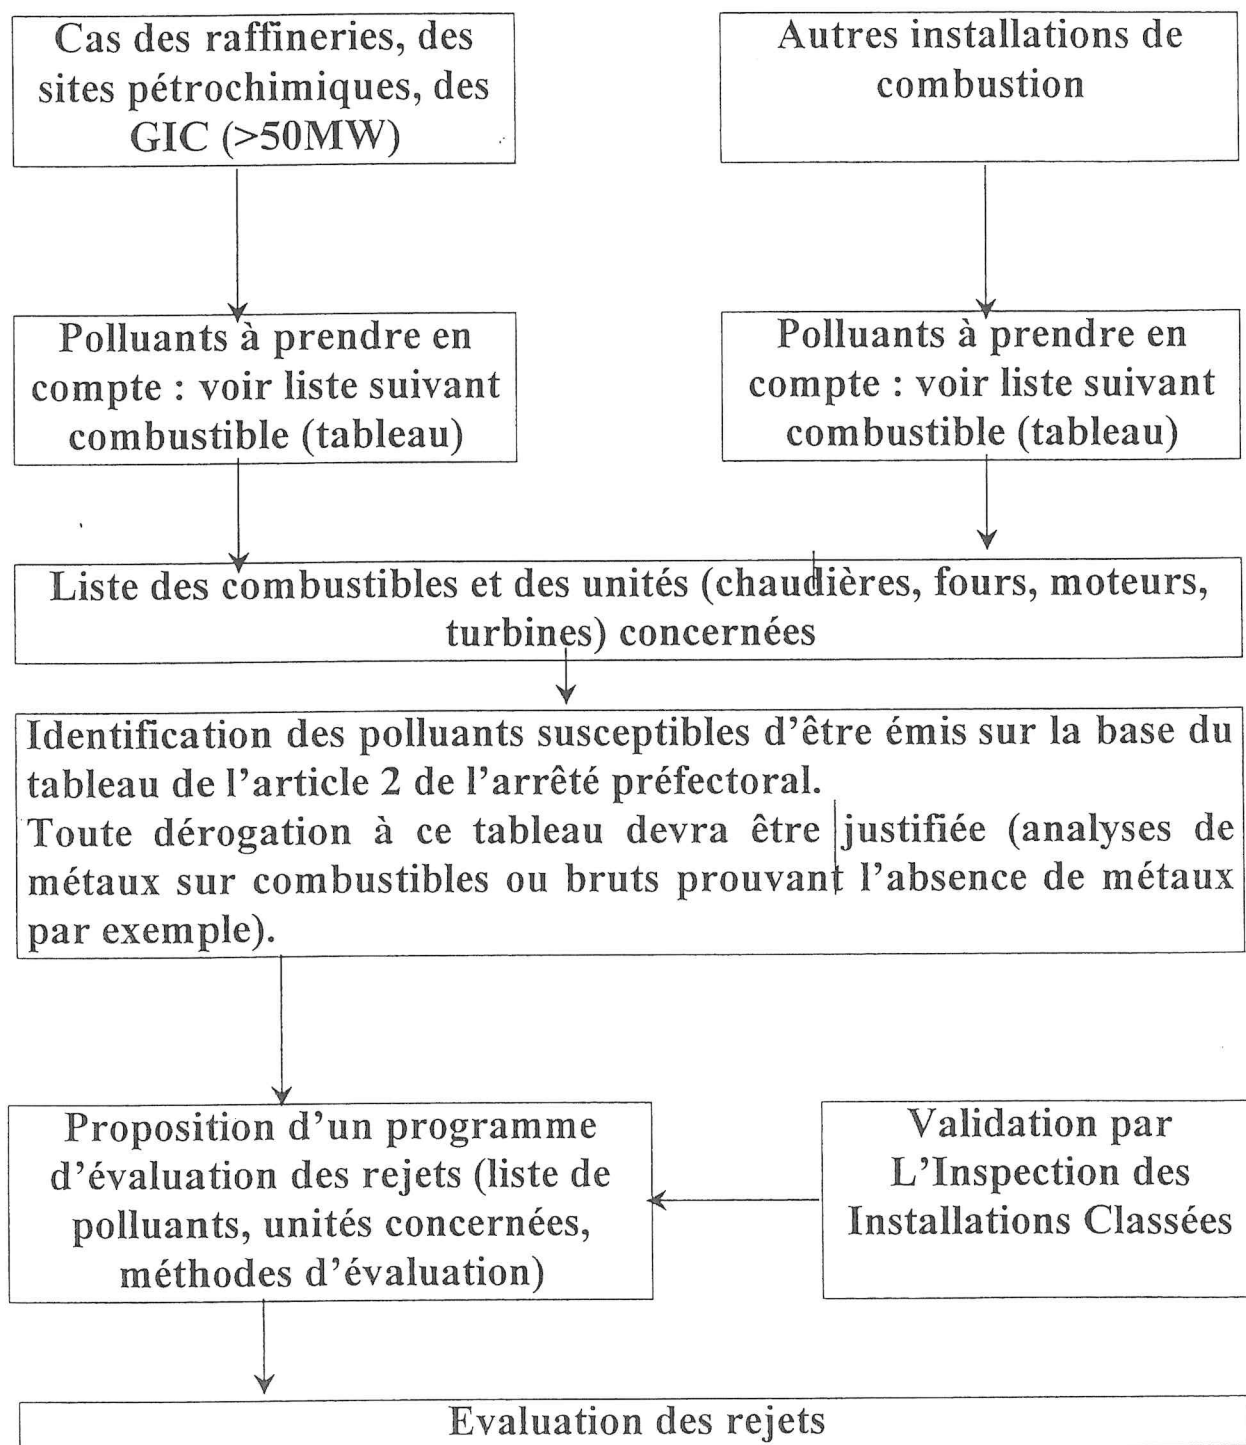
Cas des raffineries, des sites pétrochimiques, des GIC (>50MW)

Autres installations de combustion

Polluants à prendre en compte : voir liste suivant combustible (tableau)

Polluants à prendre en compte : voir liste suivant combustible (tableau)

Liste des combustibles et des unités (chaudières, fours, moteurs, turbines) concernées

Identification des polluants susceptibles d'être émis sur la base du tableau de l'article 2 de l'arrêté préfectoral.
Toute dérogation à ce tableau devra être justifiée (analyses de métaux sur combustibles ou bruts prouvant l'absence de métaux par exemple).

Proposition d'un programme d'évaluation des rejets (liste de polluants, unités concernées, méthodes d'évaluation)

Validation par L'Inspection des Installations Classées

Evaluation des rejets